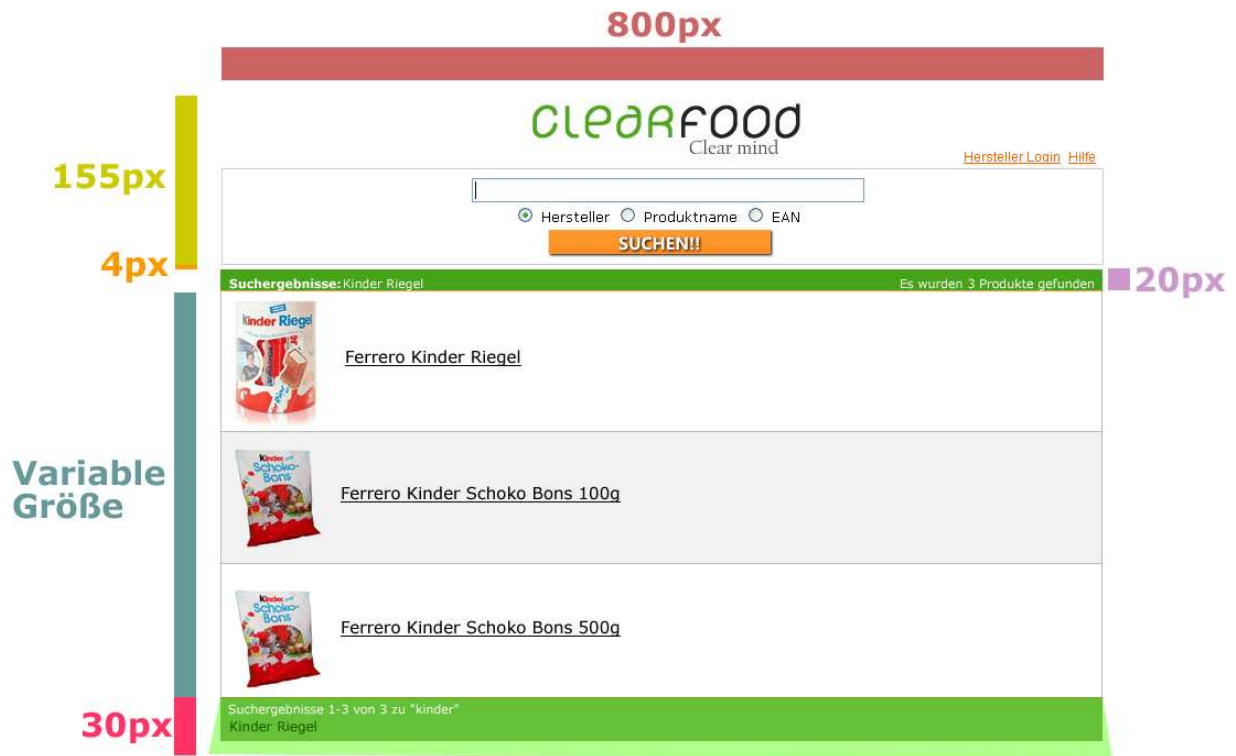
800px

CLEARFOOD
Clear mind

Hersteller Login Hilfe

155px

Hersteller Produktname EAN

SUCHEN!!

4px

Suchergebnisse: Kinder Riegel

Es wurden 3 Produkte gefunden

20px

kinder Riegel

Ferrero Kinder Riegel

Variable Größe

kinder Schoko-Bons

Ferrero Kinder Schoko Bons 100g

kinder Schoko-Bons

Ferrero Kinder Schoko Bons 500g

30px

Suchergebnisse 1-3 von 3 zu "kinder"
Kinder Riegel